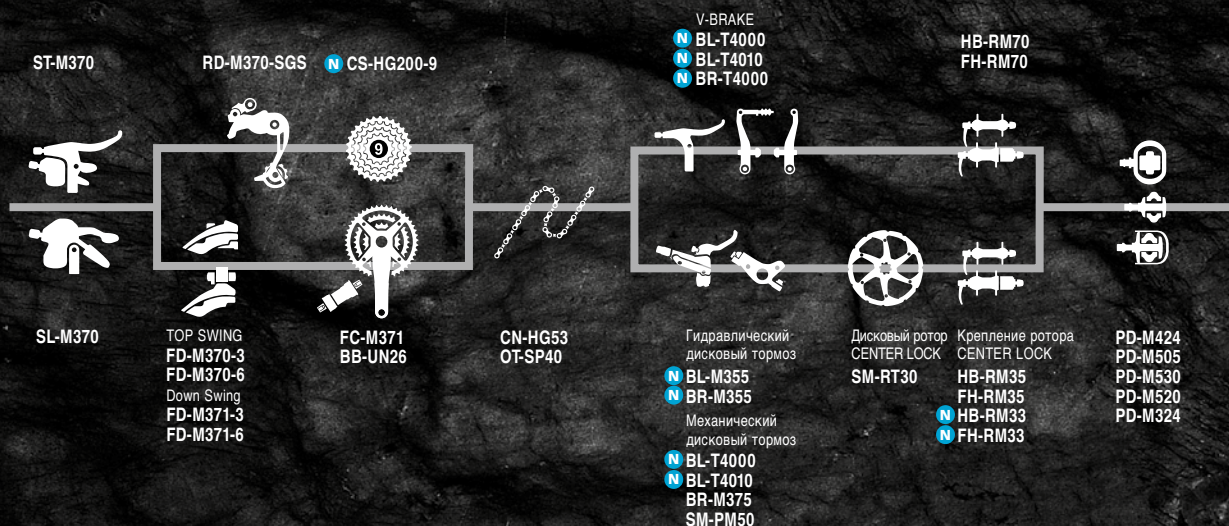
ST-M370

RD-M370-SGS

N CS-HG200-9

V-BRAKE
N BL-T4000
N BL-T4010
N BR-T4000

HB-RM70
FH-RM70

9

SL-M370

TOP SWING
FD-M370-3
FD-M370-6
Down Swing
FD-M371-3
FD-M371-6

FC-M371
BB-UN26

CN-HG53
OT-SP40

Гидравлический дисковый тормоз
N BL-M355
N BR-M355
Механический дисковый тормоз
N BL-T4000
N BL-T4010
BR-M375
SM-PM50

Дисковый ротор CENTER LOCK
SM-RT30

Крепление ротора CENTER LOCK
HB-RM35
FH-RM35
N HB-RM33
N FH-RM33

PD-M424
PD-M505
PD-M530
PD-M520
PD-M324